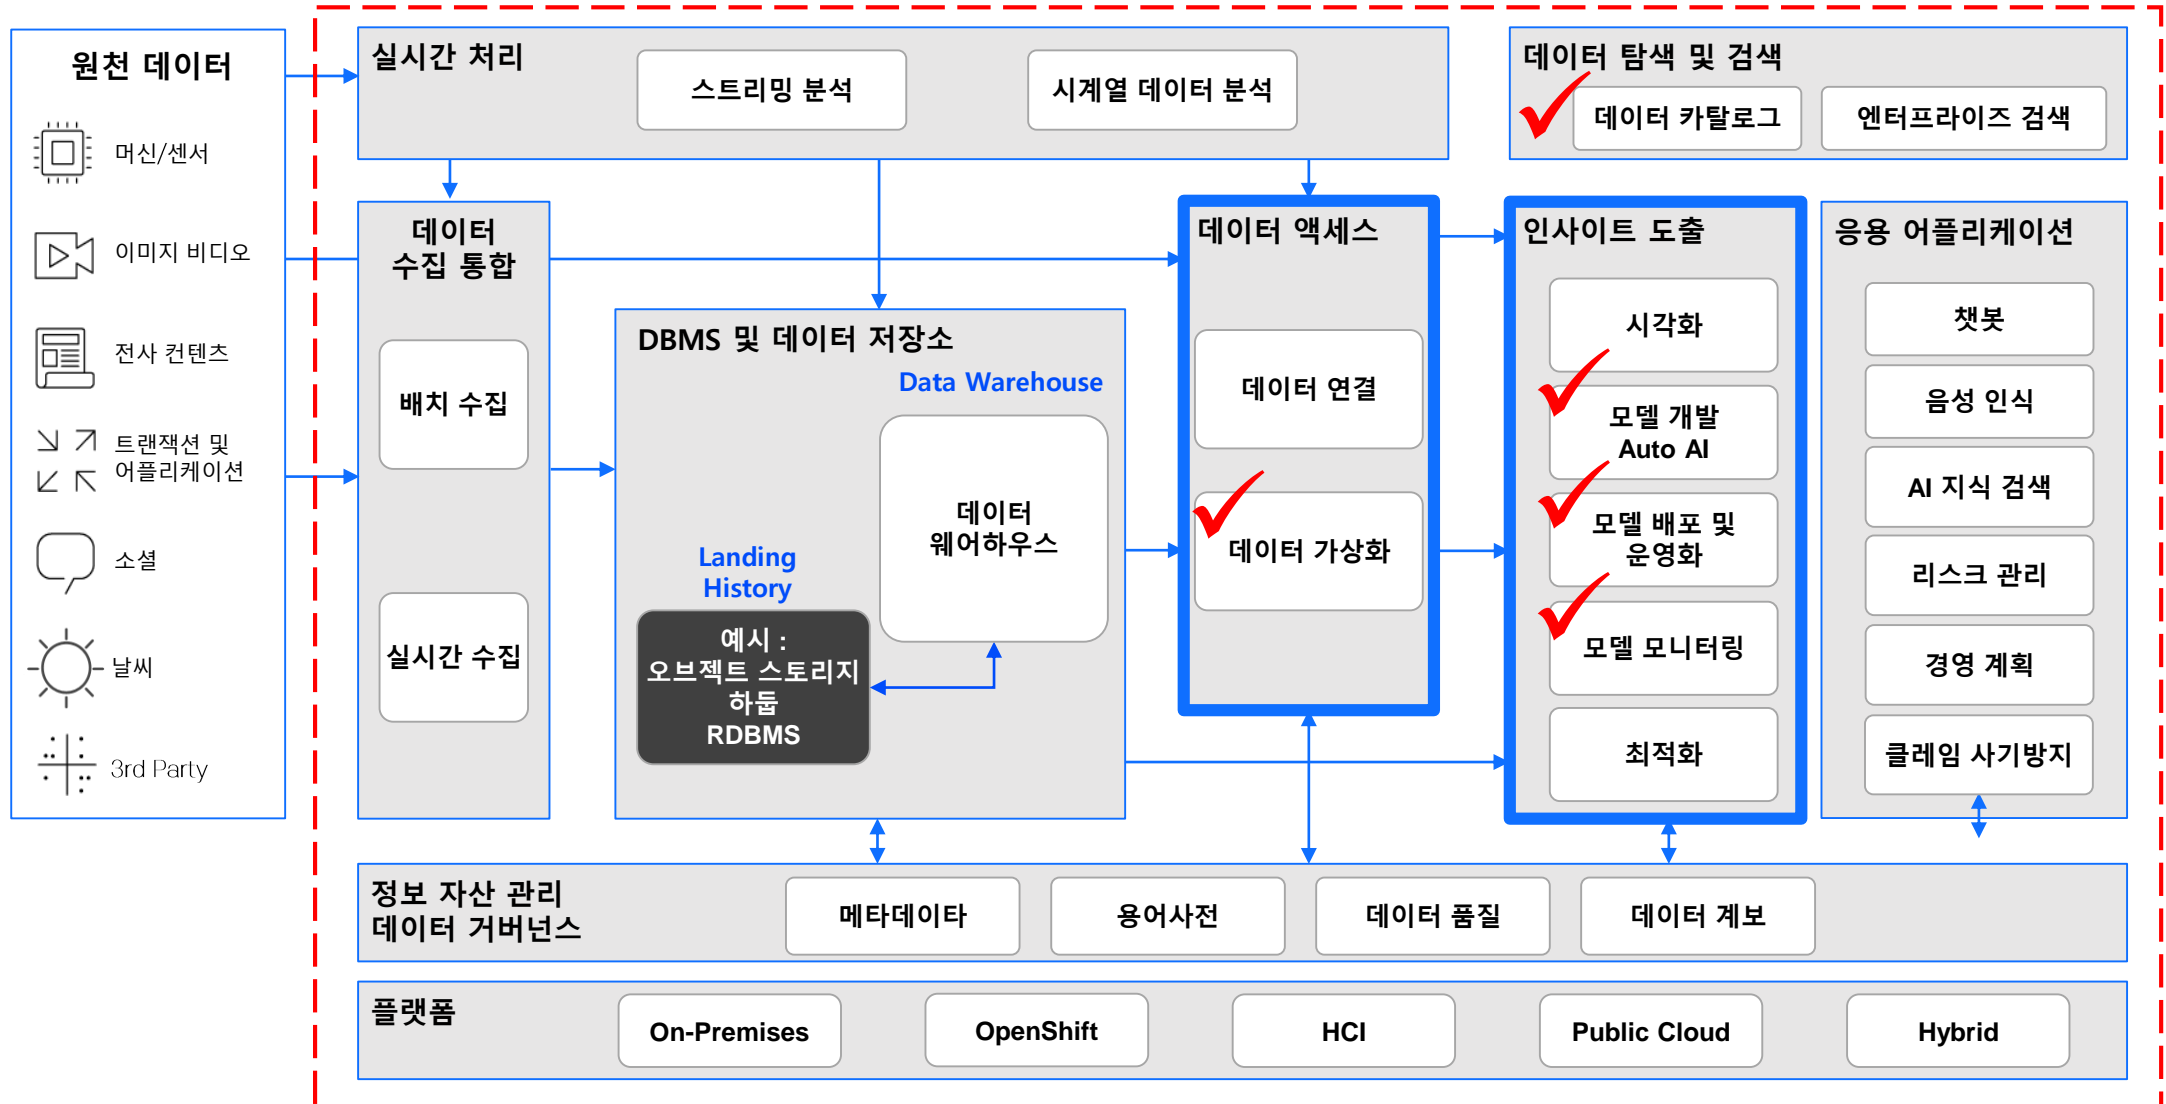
원천 데이터

머신/센서

이미지 비디오

전사 컨텐츠

트랜잭션 및 어플리케이션

소셜

날씨

3rd Party

실시간 처리

스트리밍 분석

시계열 데이터 분석

데이터 탐색 및 검색

데이터 카탈로그

엔터프라이즈 검색

데이터 수집 통합

배치 수집

실시간 수집

DBMS 및 데이터 저장소

Data Warehouse

데이터 웨어하우스

Landing History

예시 : 오브젝트 스토리지 하둡 RDBMS

데이터 액세스

데이터 연결

데이터 가상화

인사이트 도출

시각화

모델 개발 Auto AI

모델 배포 및 운영화

모델 모니터링

최적화

응용 어플리케이션

챗봇

음성 인식

AI 지식 검색

리스크 관리

경영 계획

클레임 사기방지

정보 자산 관리 데이터 거버넌스

메타데이타

용어사전

데이터 품질

데이터 계보

플랫폼

On-Premises

OpenShift

HCI

Public Cloud

Hybrid